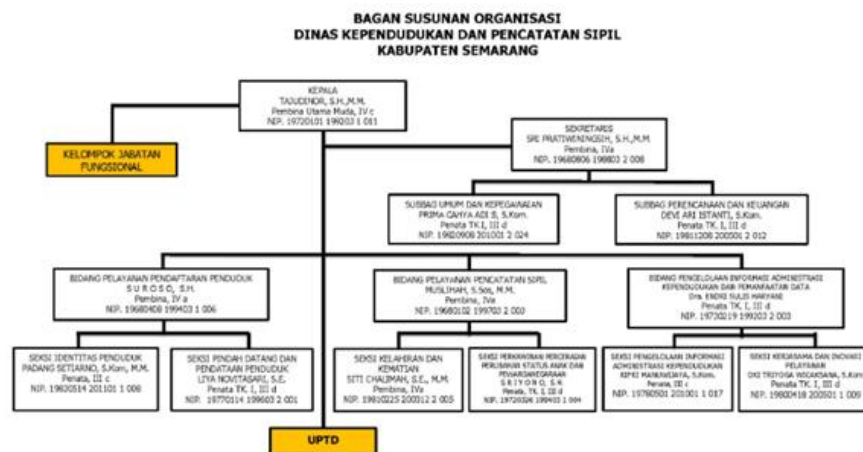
BAGAN SUSUNAN ORGANISASI
DINAS KEPENDUDUKAN DAN PENCATATAN SIPIL
KABUPATEN SEMARANG

KEPALA
TAJUDENOR, S.H.,M.M.
Pembina Utama Muda, IV c
NIP. 19720101 199203 1 011

KELOMPOK JABATAN FUNGSIONAL

SEKRETARIS
SRI PRATIWININGSIH, S.H.,M.M
Pembina, IVa
NIP. 19680806 199803 2 008

SUBBAG UMUM DAN KEPEGAWAIAN
PRIMA CAHYA ADI S, S.Kom.
Penata TK.I, III d
NIP. 19820908 201001 2 024

SUBBAG PERENCANAAN DAN KEUANGAN
DEVI ARI ISTANTI, S.Kom.
Penata TK. I, III d
NIP. 19811208 200501 2 012

BIDANG PELAYANAN PENDAFTARAN PENDUDUK
S U R O S O, S.H.
Pembina, IV a
NIP. 19680408 199403 1 006

BIDANG PELAYANAN PENCATATAN SIPIL
MUSLIHAH, S.Sos, M.M.
Pembina, IVa
NIP. 19680102 199703 2 003

BIDANG PENGELOLAAN INFORMASI ADMINISTRASI KEPENDUDUKAN DAN PEMANFAATAN DATA
Dra. ENDAS SULIS HARYANI
Penata TK. I, III d
NIP. 19730219 199203 2 003

SEKSI IDENTITAS PENDUDUK
PADANG SETIARNO, S.Kom, M.M.
Penata, III c
NIP. 19830514 201101 1 006

SEKSI PINDAH DATANG DAN PENDATAAN PENDUDUK
LIYA NOVITASARI, S.E.
Penata TK. I, III d
NIP. 19770114 199603 2 001

SEKSI KELAHIRAN DAN KEMATIAN
SITI CHALIMAH, S.E., M.M.
Pembina, IVa
NIP. 19810225 200312 2 005

SEKSI PERKAWINAN PERCERAIAN PERUBAHAN STATUS ANAK DAN PEWARGANEGARAAN
S R I Y O N O, S.H.
Penata, TK. I III d
NIP. 19720326 199403 1 004

SEKSI PENGELOLAAN INFORMASI ADMINISTRASI KEPENDUDUKAN RIFKI MANAWSIYA, S.Kom.
Penata, III c
NIP. 19760501 201001 1 017

SEKSI KERJASAMA DAN INOVASI PELAYANAN
DKI TRIYOGA WICAKSANA, S.Kom
Penata TK. I, III d
NIP. 19800418 200501 1 009

UPTD